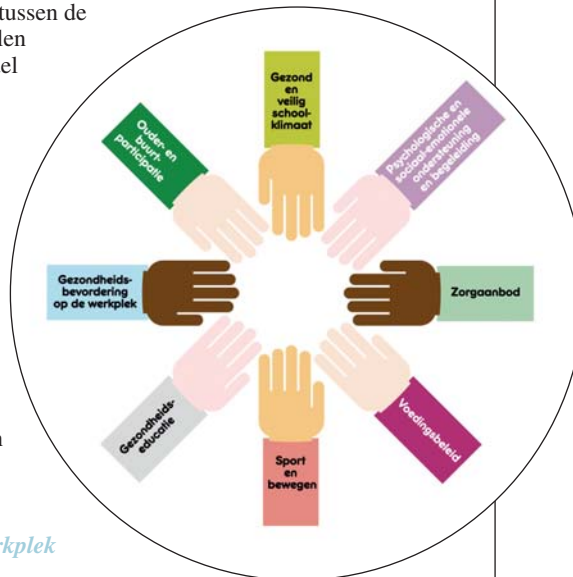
tussen de
len
el

Gezond en veilig schoolklimaat

Psychologische en sociaal-emotionele ondersteuning en begeleiding

Zorgaanbod

Voedingsbeleid

Sport en bewegen

Gezondheidseducatie

Gezondheidsbevordering op de werkplek

Ouder- en buurtparticipatie

n

rkplek